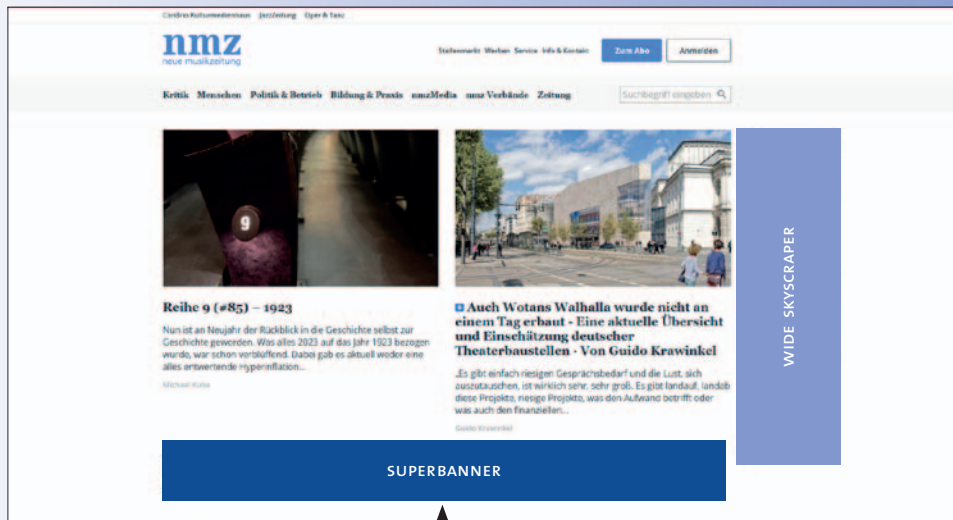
ConBrio Kulturmedienhaus JazzZeitung Oper & Tanz

nmz
neue musikzeitung

Stellenmarkt Werben Service Info & Kontakt Zum Abo Anmelden

Kritik Menschen Politik & Betrieb Bildung & Praxis nmzMedia nmz Verbände Zeitung Suchbegriff eingeben

9

Reihe 9 (#85) – 1923

Nun ist an Neujahr der Rückblick in die Geschichte selbst zur Geschichte geworden. Was alles 2023 auf das Jahr 1923 bezogen wurde, war schon verblüffend. Dabei gab es aktuell weder eine alles entwertende Hyperinflation...

Michael Kube

Auch Wotans Walhalla wurde nicht an einem Tag erbaut - Eine aktuelle Übersicht und Einschätzung deutscher Theaterbaustellen · Von Guido Krawinkel

„Es gibt einfach riesigen Gesprächsbedarf und die Lust, sich auszutauschen, ist wirklich sehr, sehr groß. Es gibt landauf, landab diese Projekte, riesige Projekte, was den Aufwand betrifft oder was auch den finanziellen...

Guido Krawinkel

WIDE SKYSCRAPER

SUPERBANNER